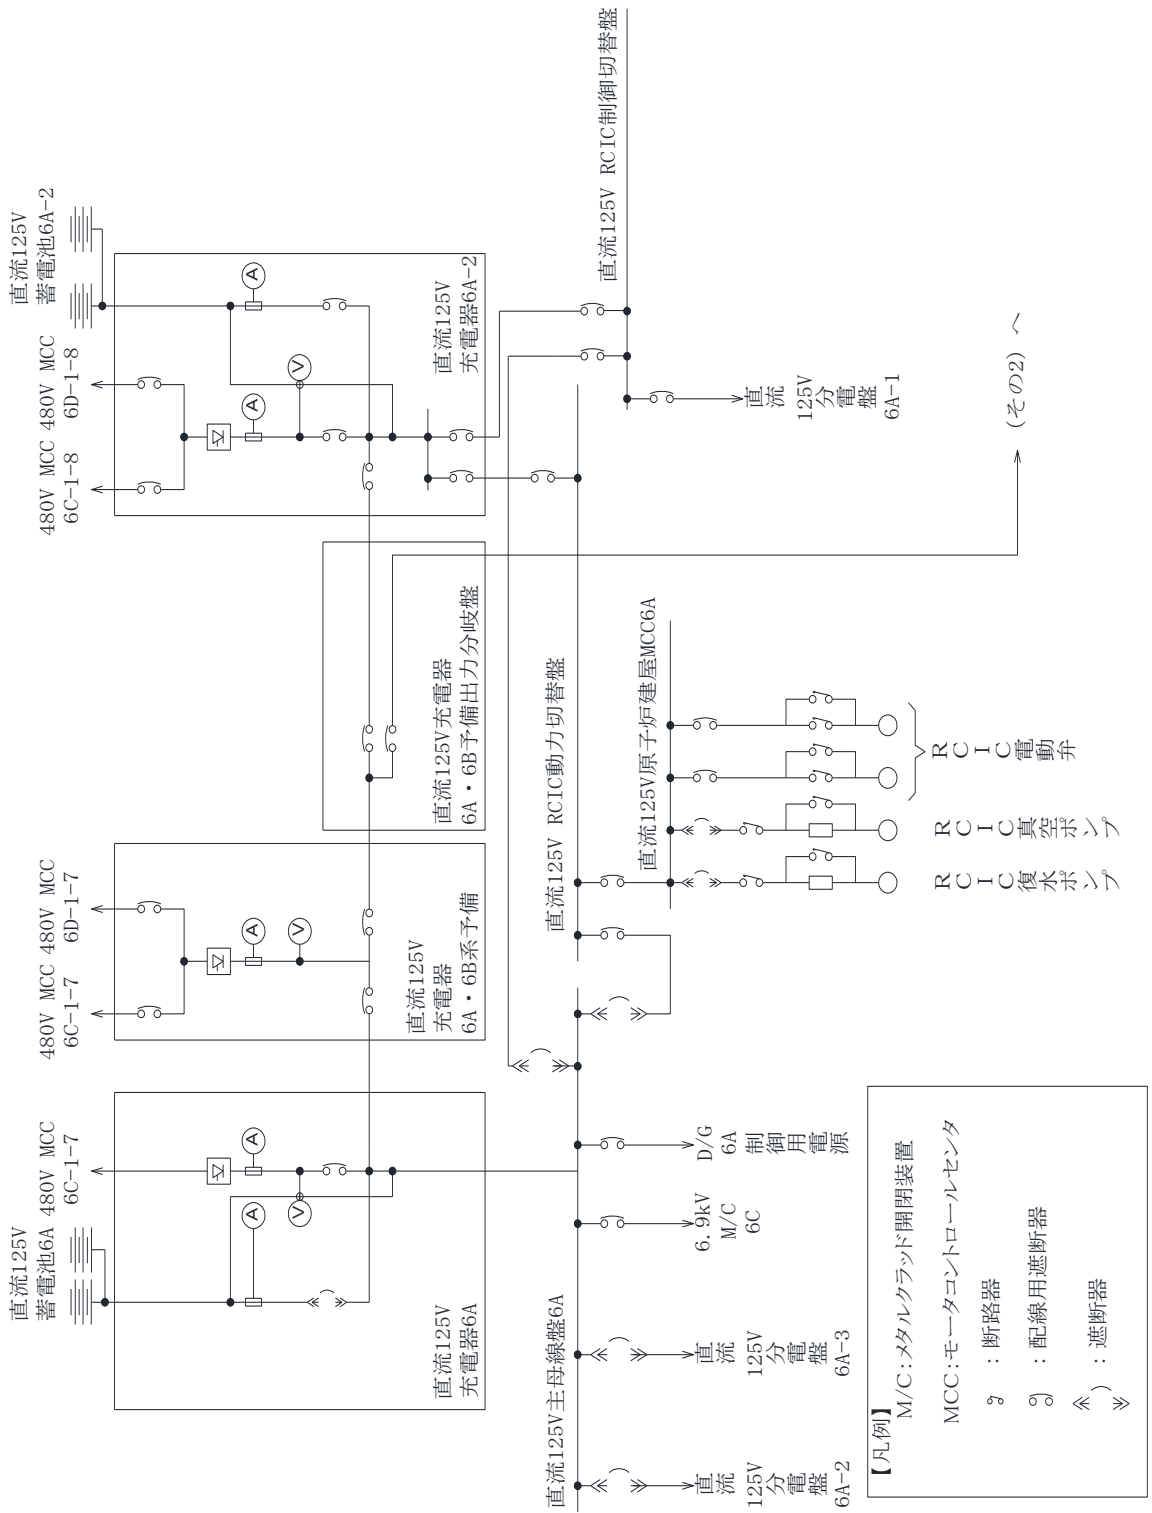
直流125V
蓄電池6A-2

480V MCC
6C-1-8

480V MCC
6D-1-8

直流125V
充電器6A-2

直流125V RCIC制御切替盤

直流
125V
分
電
盤
6A-1

（その2）へ

直流125V充電器
6A・6B予備出力分岐盤

480V MCC
6C-1-7

480V MCC
6D-1-7

直流125V
充電器
6A・6B系予備

直流125V RCIC動力切替盤

直流125V原子炉建屋MCC6A

R
C
I
C
電
動
弁

R
C
I
C
真
空
ポ
ン
プ

R
C
I
C
復
水
ポ
ン
プ

直流125V
蓄電池6A

480V MCC
6C-1-7

直流125V
充電器6A

直流125V主母線盤6A

直
流
125V
分
電
盤
6A-2

直
流
125V
分
電
盤
6A-3

6.9kV
M/C
6C

D/G
6A
制
御
用
電
源

【凡例】
M/C:メタルクラッド開閉装置
MCC:モータコントロールセンタ
：断路器
：配線用遮断器
：遮断器